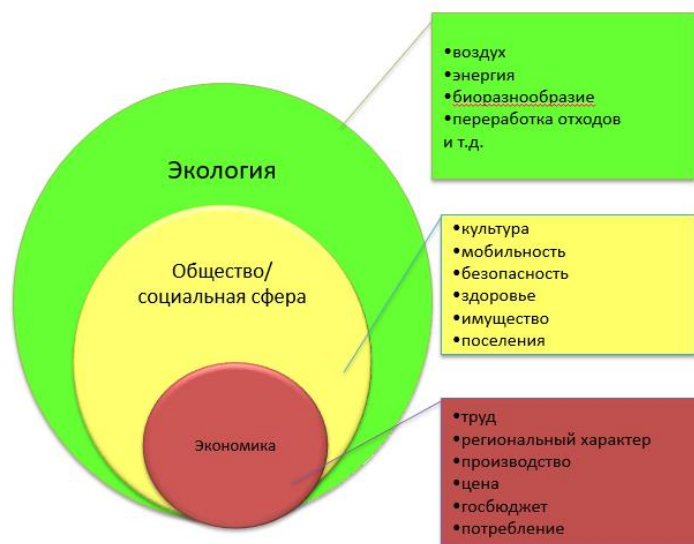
Экология

Общество/
социальная сфера

Экономика

•воздух
•энергия
•биоразнообразие
•переработка отходов
и т.д.

•культура
•мобильность
•безопасность
•здоровье
•имущество
•поселения

•труд
•региональный характер
•производство
•цена
•госбюджет
•потребление